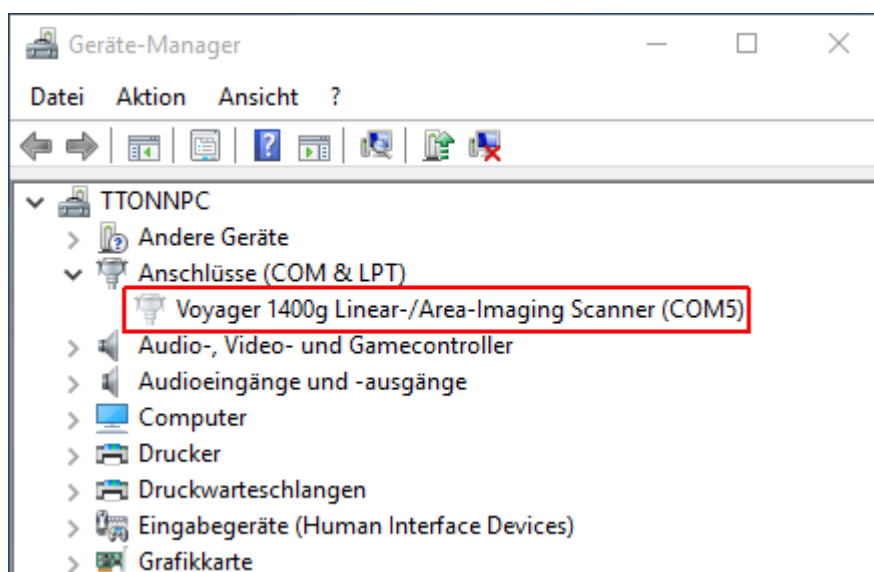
Geräte-Manager

Datei Aktion Ansicht ?

TTONNPC
Andere Geräte
Anschlüsse (COM & LPT)
Voyager 1400g Linear-/Area-Imaging Scanner (COM5)
Audio-, Video- und Gamecontroller
Audioeingänge und -ausgänge
Computer
Drucker
Druckwarteschlangen
Eingabegeräte (Human Interface Devices)
Grafikkarte